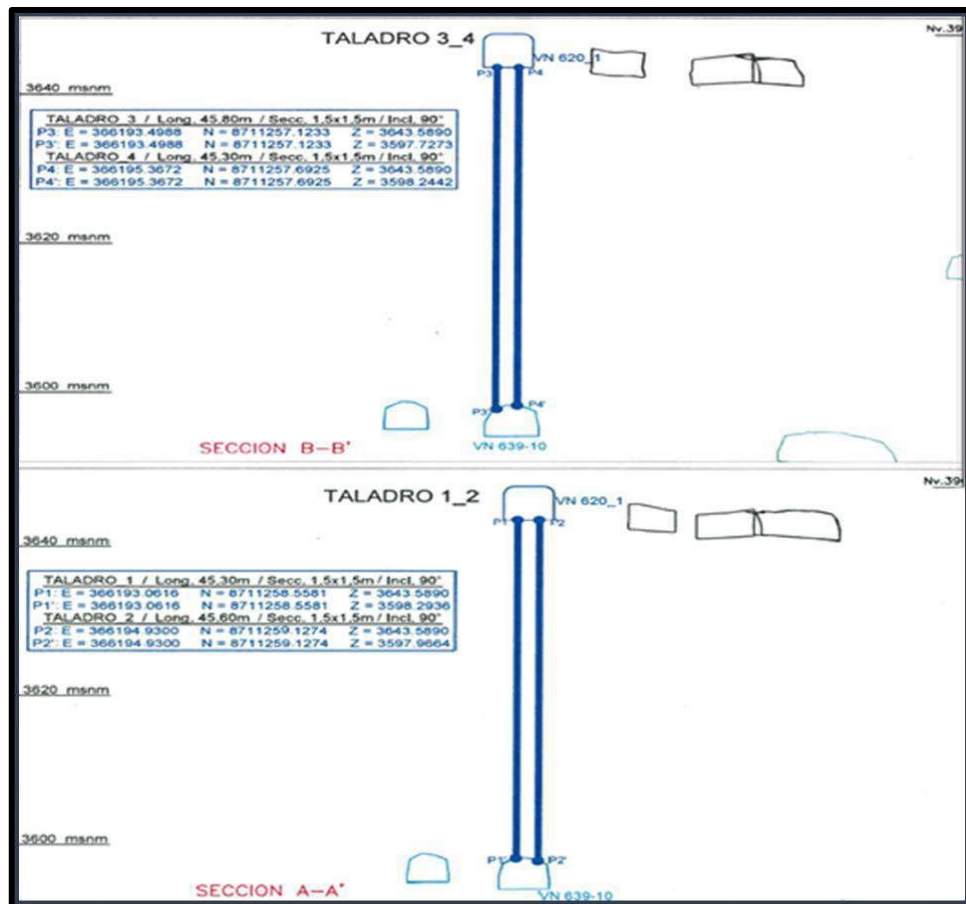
TALADRO 3_4

Nv.39

VN 620_1

P3 P4

3640 msnm

TALADRO 3 / Long. 45.80m / Secc. 1.5x1.5m / Incl. 90°
P3: E = 366193.4988 N = 8711257.1233 Z = 3643.5890
P3': E = 366193.4988 N = 8711257.1233 Z = 3597.7273
TALADRO 4 / Long. 45.30m / Secc. 1.5x1.5m / Incl. 90°
P4: E = 366195.3672 N = 8711257.6925 Z = 3643.5890
P4': E = 366195.3672 N = 8711257.6925 Z = 3598.2442

3620 msnm

3600 msnm

P3' P4'

SECCION B–B'

VN 639-10

TALADRO 1_2

Nv.39

VN 620_1

P1 P2

3640 msnm

TALADRO 1 / Long. 45.30m / Secc. 1.5x1.5m / Incl. 90°
P1: E = 366193.0616 N = 8711258.5581 Z = 3643.5890
P1': E = 366193.0616 N = 8711258.5581 Z = 3598.2936
TALADRO 2 / Long. 45.60m / Secc. 1.5x1.5m / Incl. 90°
P2: E = 366194.9300 N = 8711259.1274 Z = 3643.5890
P2': E = 366194.9300 N = 8711259.1274 Z = 3597.9664

3620 msnm

3600 msnm

P1' P2'

SECCION A–A'

VN 639-10